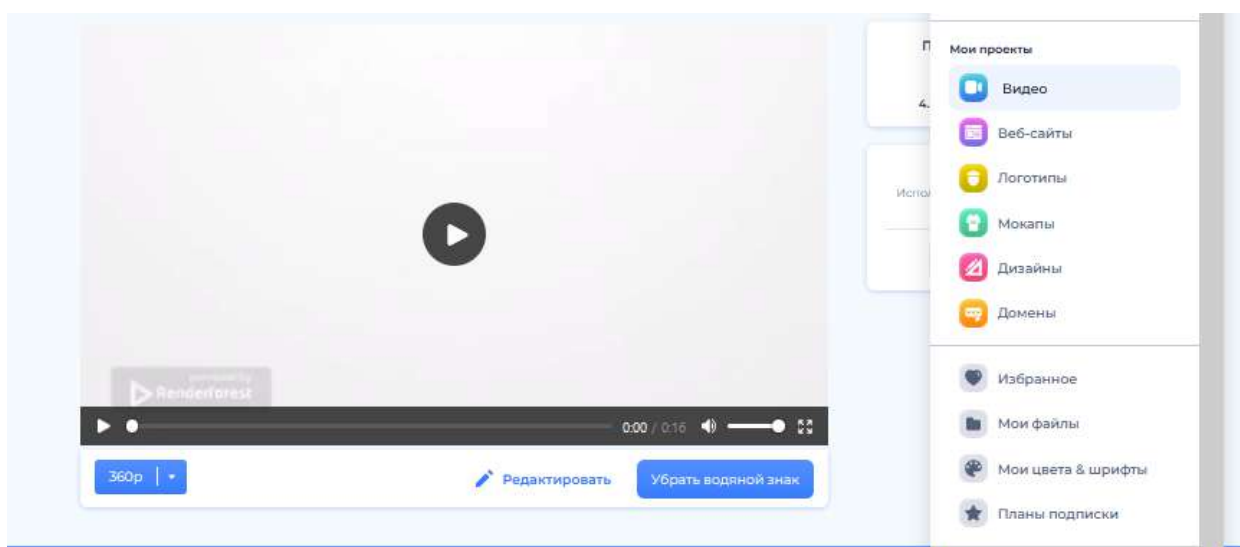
powered by
Renderforest

0:00 / 0:16

360p

Редактировать

Убрать водяной знак

П

4.

Испол

Мои проекты

Видео

Веб-сайты

Логотипы

Мокапы

Дизайны

Домены

Избранное

Мои файлы

Мои цвета & шрифты

Планы подписки